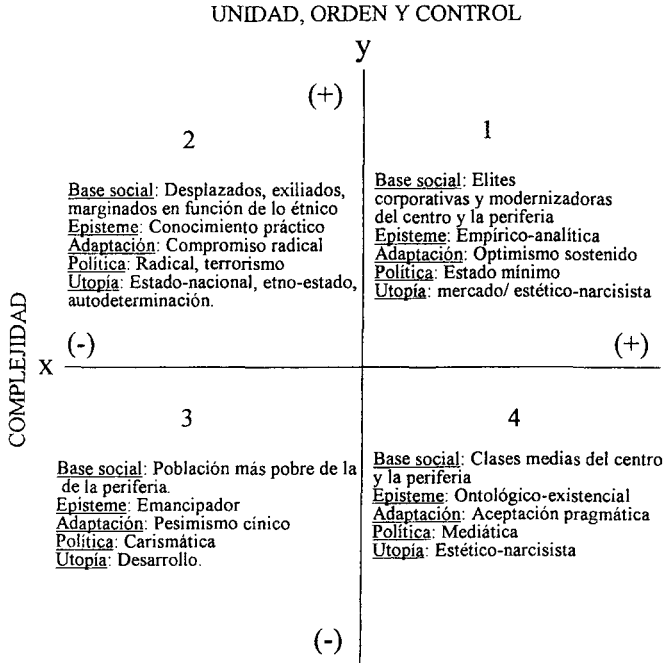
UNIDAD, ORDEN Y CONTROL

y

(+)

2

Base social: Desplazados, exiliados, marginados en función de lo étnico
Episteme: Conocimiento práctico
Adaptación: Compromiso radical
Política: Radical, terrorismo
Utopía: Estado-nacional, etno-estado, autodeterminación.

1

Base social: Elites corporativas y modernizadoras del centro y la periferia
Episteme: Empírico-analítica
Adaptación: Optimismo sostenido
Política: Estado mínimo
Utopía: mercado/ estético-narcisista

COMPLEJIDAD

x

(-)

(+)

3

Base social: Población más pobre de la de la periferia.
Episteme: Emancipador
Adaptación: Pesimismo cínico
Política: Carismática
Utopía: Desarrollo.

4

Base social: Clases medias del centro y la periferia
Episteme: Ontológico-existencial
Adaptación: Aceptación pragmática
Política: Mediática
Utopía: Estético-narcisista

(-)